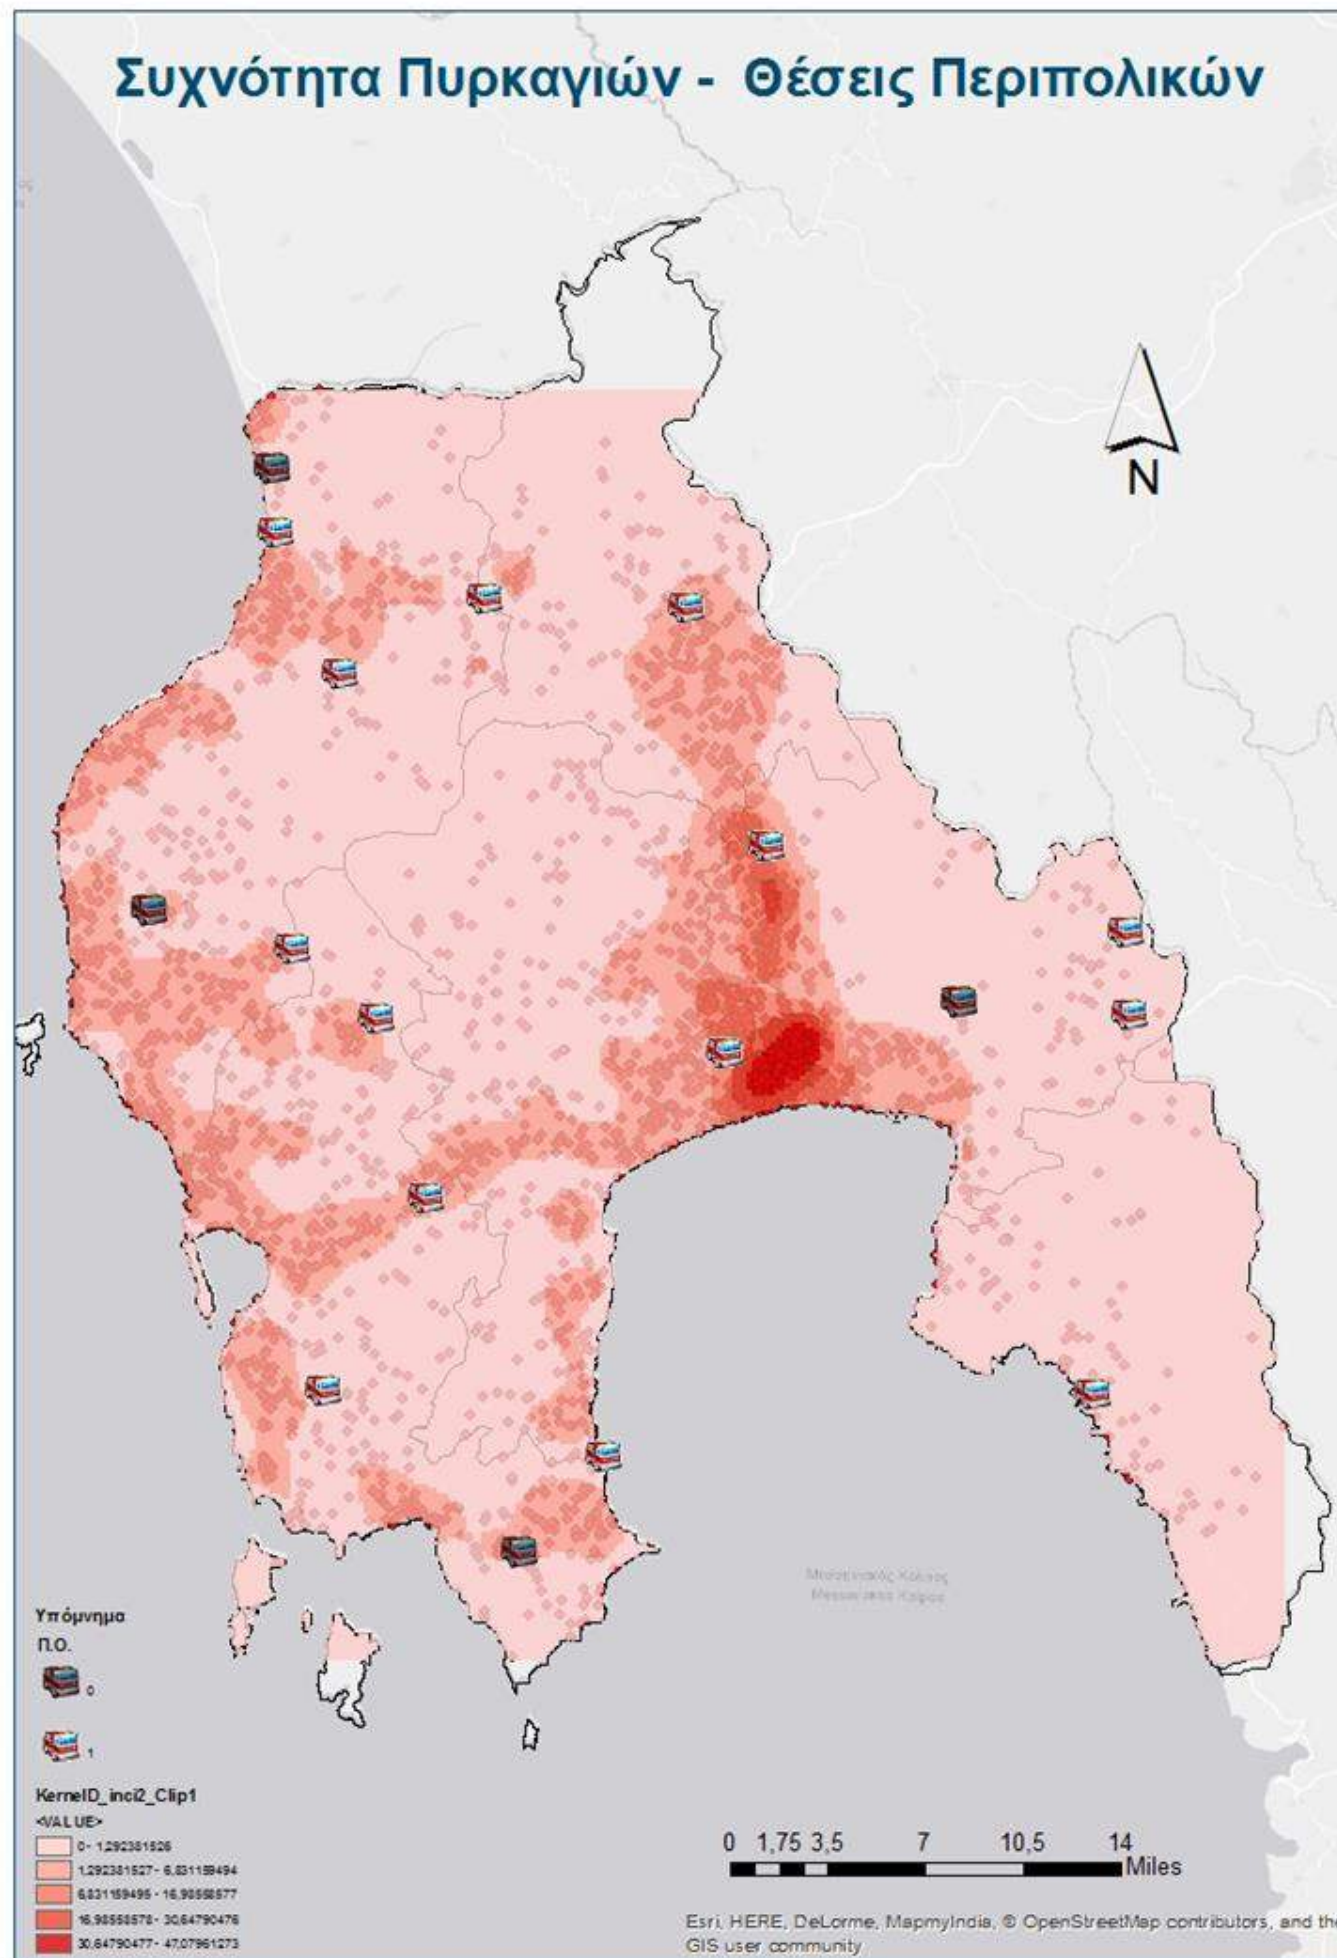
Συχνότητα Πυρκαγιών - Θέσεις Περιπολικών

N

Μεσσηνιακός Κόλπος
Messiniakos Kolpos

Υπόμνημα
Π.Ο.
0
1
KernelD_inci2_Clip1
<VALUE>
0 - 1,292381526
1,292381527 - 6,831159494
6,831159495 - 16,98558577
16,98558578 - 30,64790476
30,64790477 - 47,07961273

0 1,75 3,5 7 10,5 14
Miles

Esri, HERE, DeLorme, MapmyIndia, © OpenStreetMap contributors, and the GIS user community